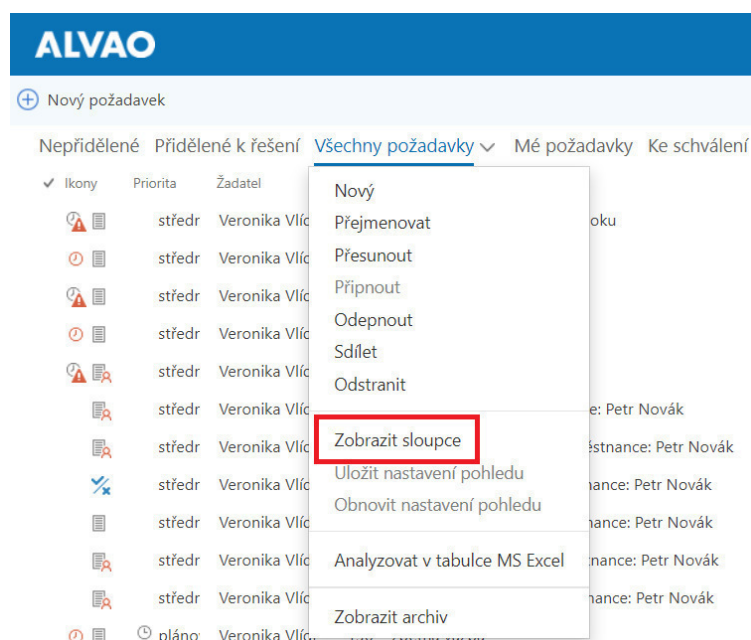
ALVAO

Nový požadavek

Nepřidělené Přidělené k řešení Všechny požadavky Mé požadavky Ke schválení

Ikony Priorita Žadatel

| | | |
|---|---|---|
| středr | Veronika Vlíc | oku |
| středr | Veronika Vlíc | |
| středr | Veronika Vlíc | |
| středr | Veronika Vlíc | |
| středr | Veronika Vlíc | |
| středr | Veronika Vlíc | e: Petr Novák |
| středr | Veronika Vlíc | éstnance: Petr Novák |
| středr | Veronika Vlíc | nance: Petr Novák |
| středr | Veronika Vlíc | nance: Petr Novák |
| středr | Veronika Vlíc | nance: Petr Novák |
| středr | Veronika Vlíc | nance: Petr Novák |
| pláno | Veronika Vlíc | |

Nový
Přejmenovat
Přesunout
Připnout
Odepnout
Sdílet
Odstranit
Zobrazit sloupce
Uložit nastavení pohledu
Obnovit nastavení pohledu
Analyzovat v tabulce MS Excel
Zobrazit archiv